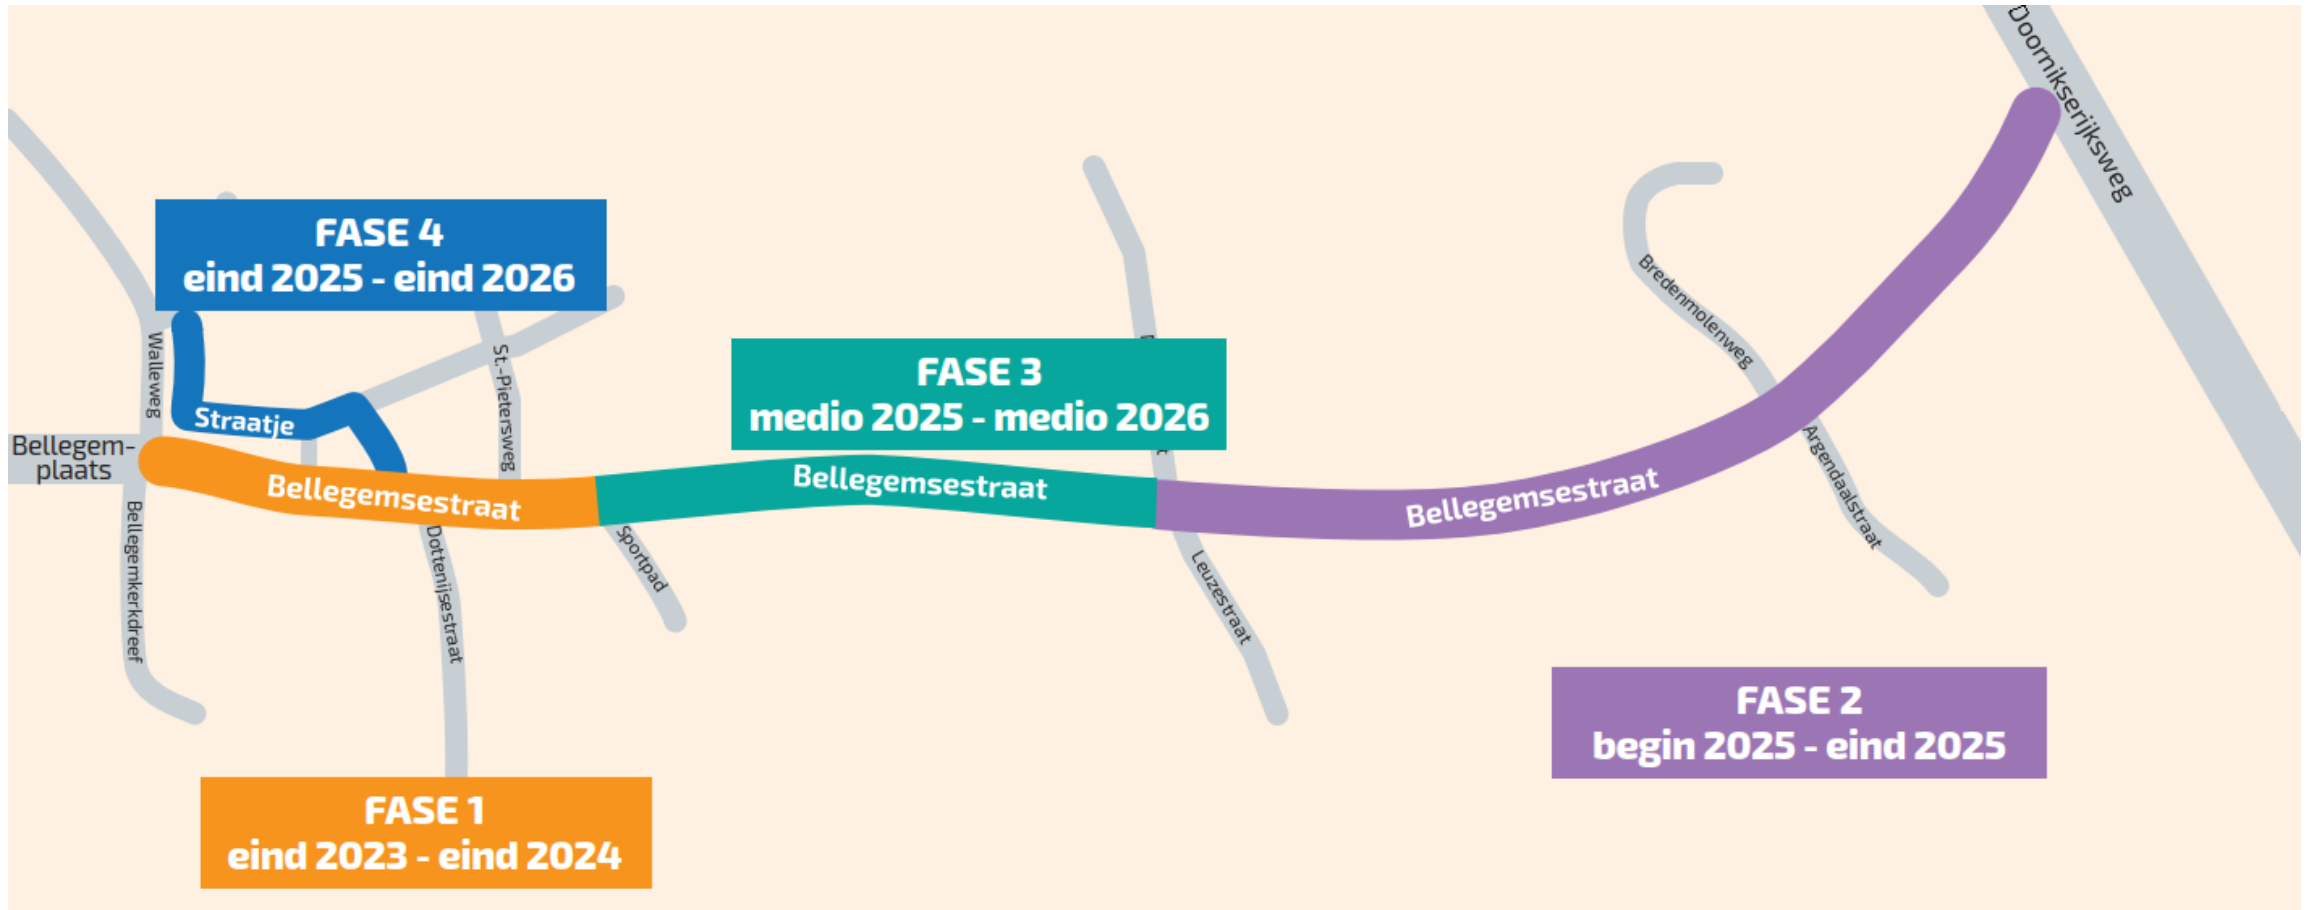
FASE 4
eind 2025 - eind 2026

Doornikserijksweg

FASE 3
medio 2025 - medio 2026

Bredenmolenweg

Walleweg

St.-Pietersweg

Straatje

Bellegem-plaats

Bellegemsestraat

Bellegemsestraat

Bellegemsestraat

Argendaalstraat

Bellegemkerkdreef

Dottenijsestraat

Sportpad

Leuzestraat

FASE 2
begin 2025 - eind 2025

FASE 1
eind 2023 - eind 2024